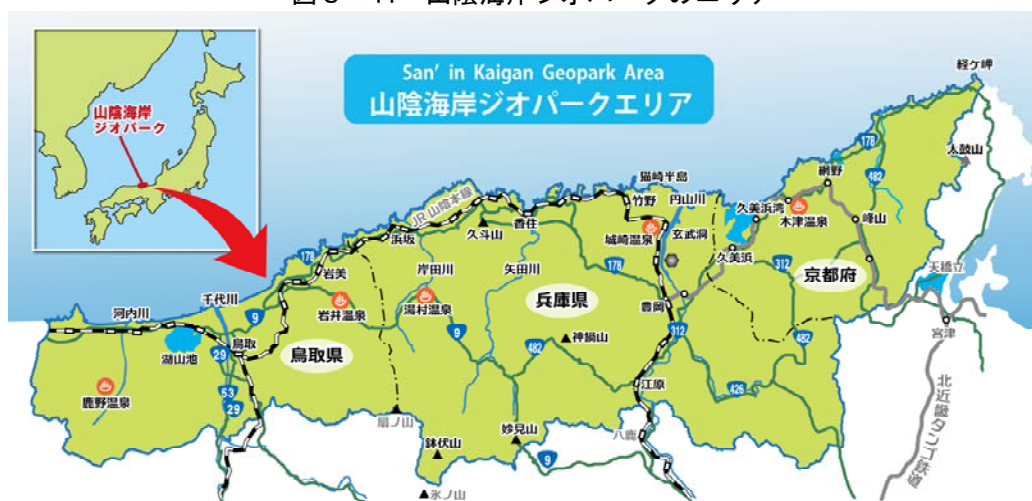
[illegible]

山陰海岸ジオパーク

San' in Kaigan Geopark Area
山陰海岸ジオパークエリア

経ケ岬
太鼓山
網野
178
482
久美浜湾
木津温泉
峰山
猫崎半島
竹野
円山川
JR山陰本線
香住
久斗山
城崎温泉
玄武洞
久美浜
312
京都府
天橋立
宮津
浜坂
岩美
岸田川
矢田川
178
178
兵庫県
豊岡
河内川
千代川
岩井温泉
湯村温泉
9
9
29
鳥取
鳥取県
湖山池
神鍋山
482
312
482
53
29
江原
426
鹿野温泉
扇ノ山
鉢伏山
妙見山
八鹿
9
北近畿タンゴ鉄道
▲氷ノ山